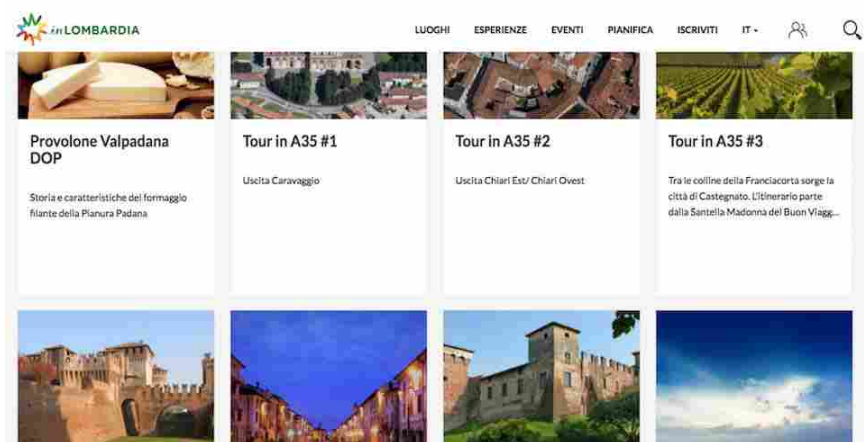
inLOMBARDIA

LUOGHI ESPERIENZE EVENTI PIANIFICA ISCRIVITI IT

Provolone Valpadana DOP

Storia e caratteristiche del formaggio filante della Pianura Padana

Tour in A35 #1

Uscita Caravaggio

Tour in A35 #2

Uscita Chiari Est/ Chiari Ovest

Tour in A35 #3

Tra le colline della Franciacorta sorge la città di Castegnato. L'itinerario parte dalla Santella Madonna del Buon Viagg...